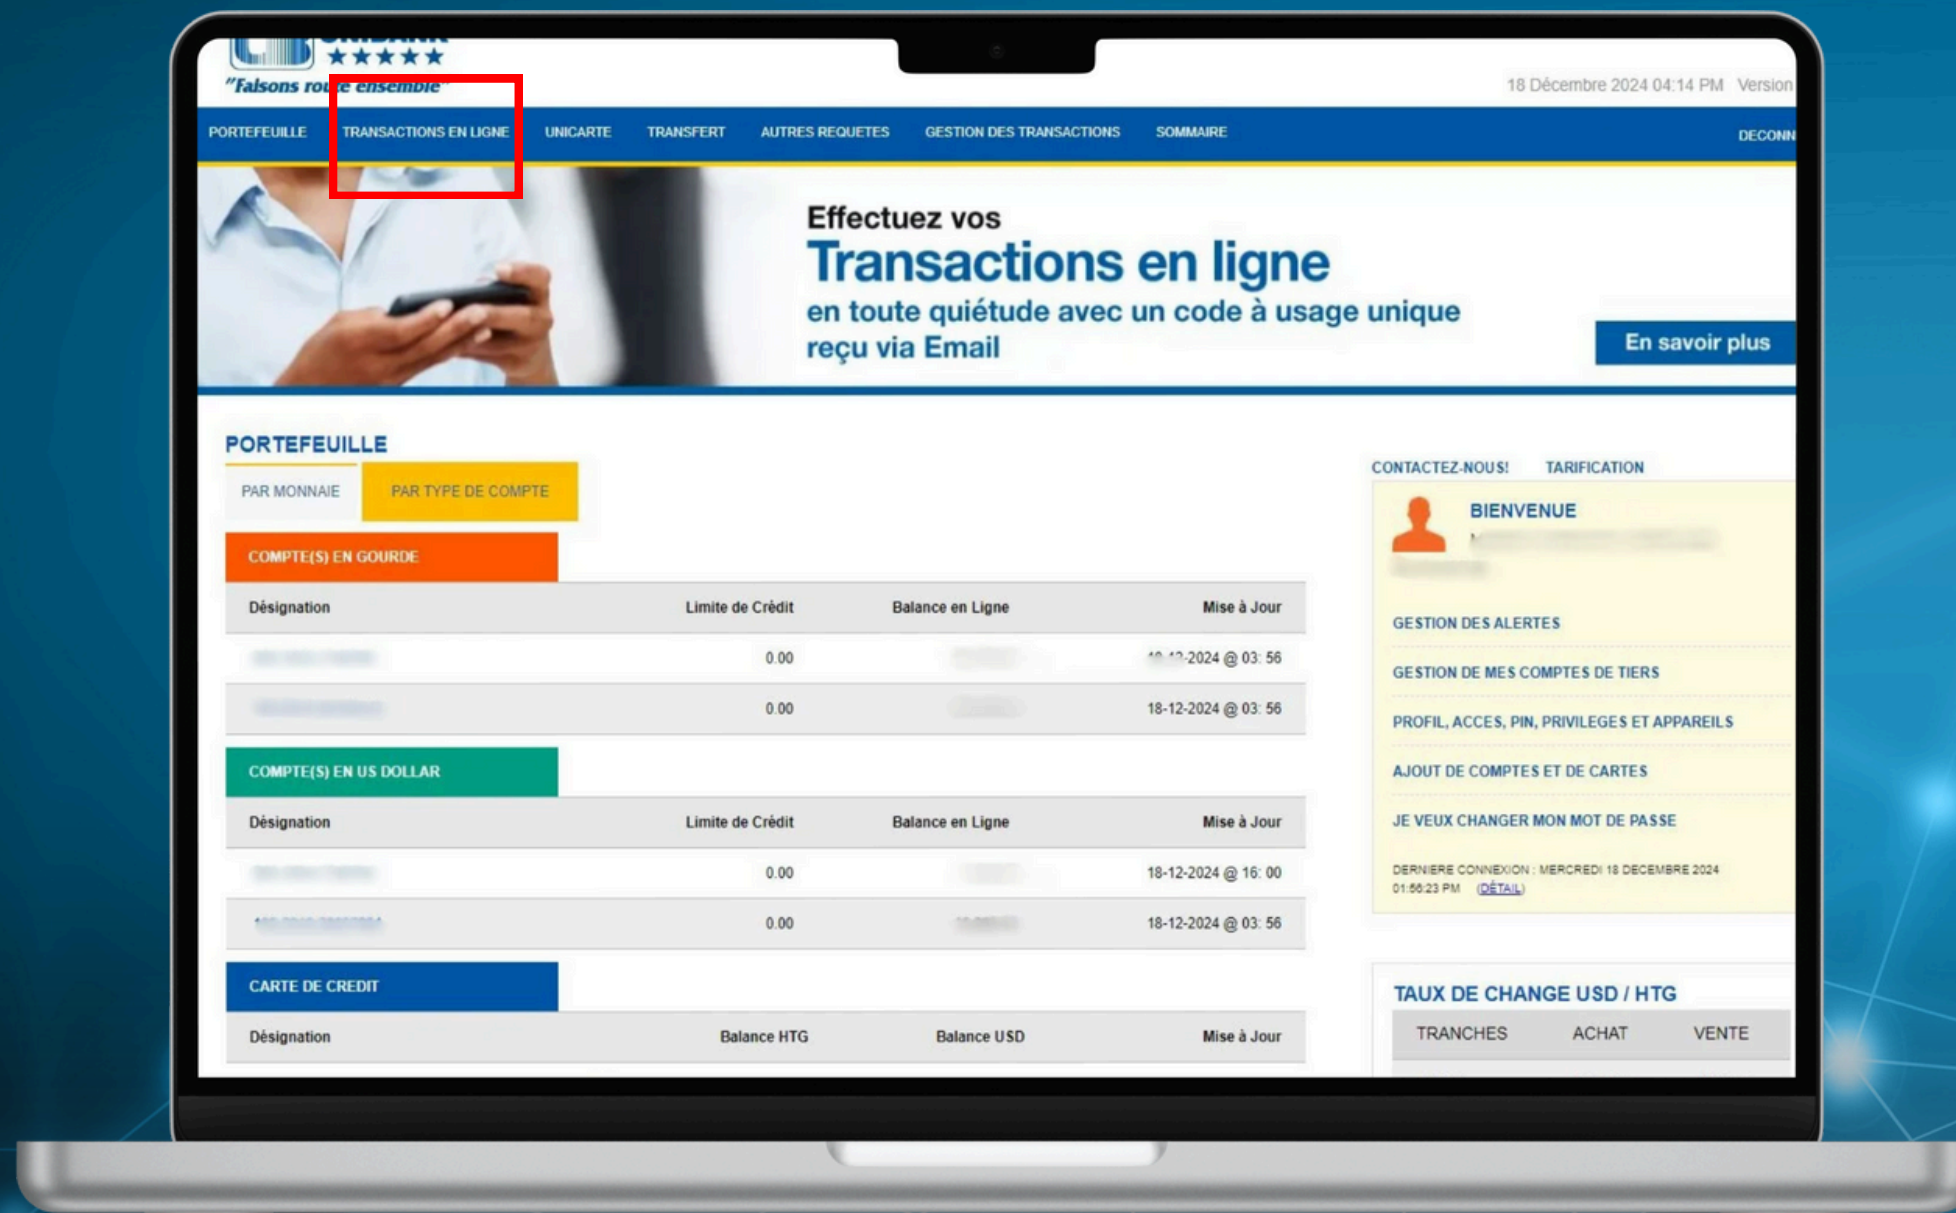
"Falsons ro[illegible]e ensemble"

18 Décembre 2024 04:14 PM Version

PORTEFEUILLE TRANSACTIONS EN LIGNE UNICARTE TRANSFERT AUTRES REQUETES GESTION DES TRANSACTIONS SOMMAIRE DECONN

Effectuez vos
Transactions en ligne
en toute quiétude avec un code à usage unique reçu via Email

En savoir plus

PORTEFEUILLE

PAR MONNAIE PAR TYPE DE COMPTE

COMPTE(S) EN GOURDE

| Désignation | Limite de Crédit | Balance en Ligne | Mise à Jour |
|---|---|---|---|
| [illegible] | 0.00 | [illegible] | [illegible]-2024 @ 03: 56 |
| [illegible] | 0.00 | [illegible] | 18-12-2024 @ 03: 56 |

COMPTE(S) EN US DOLLAR

| Désignation | Limite de Crédit | Balance en Ligne | Mise à Jour |
|---|---|---|---|
| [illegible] | 0.00 | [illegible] | 18-12-2024 @ 16: 00 |
| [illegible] | 0.00 | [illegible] | 18-12-2024 @ 03: 56 |

CARTE DE CREDIT

| Désignation | Balance HTG | Balance USD | Mise à Jour |
|---|---|---|---|

CONTACTEZ-NOUS! TARIFICATION

BIENVENUE
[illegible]

GESTION DES ALERTES
GESTION DE MES COMPTES DE TIERS
PROFIL, ACCES, PIN, PRIVILEGES ET APPAREILS
AJOUT DE COMPTES ET DE CARTES
JE VEUX CHANGER MON MOT DE PASSE

DERNIERE CONNEXION : MERCREDI 18 DECEMBRE 2024 01:56:23 PM (DÉTAIL)

TAUX DE CHANGE USD / HTG

| TRANCHES | ACHAT | VENTE |
|---|---|---|